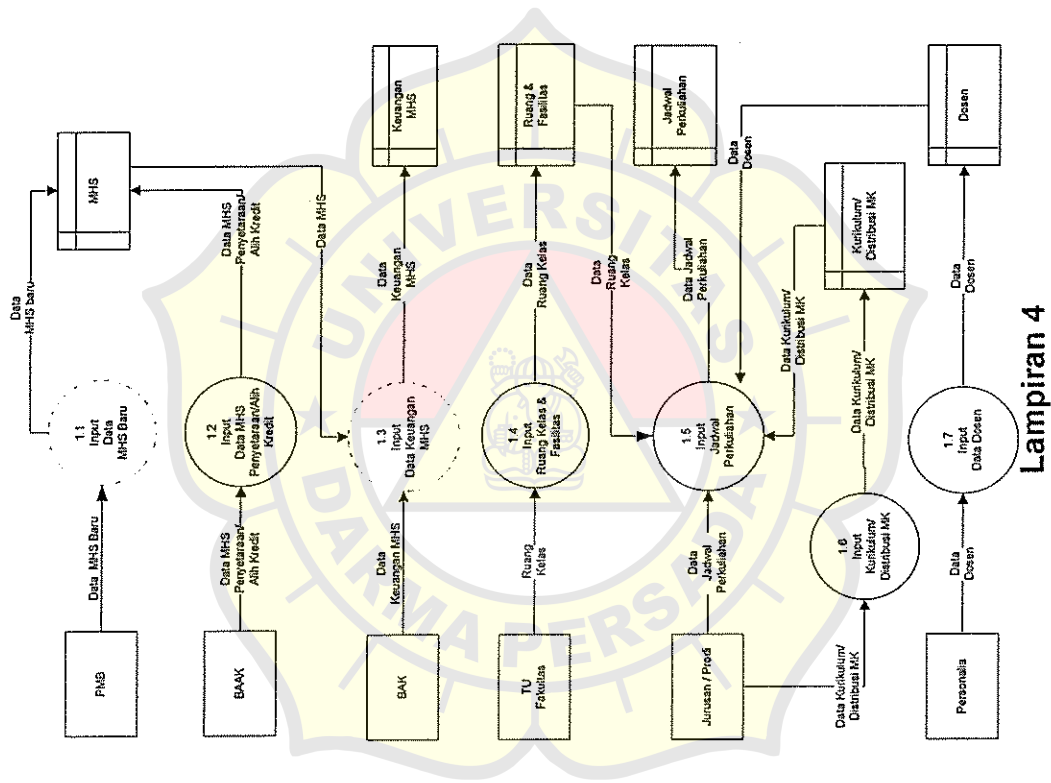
Lampiran 4

PMB

BAAK

BAK

TU Fakultas

Jurusan / Prodi

Personalia

Data MHS Baru

Data MHS Penyetaraan/ Alih Kredit

Data Keuangan MHS

Ruang Kelas

Data Jadwal Perkuliahan

Data Kurikulum/ Distribusi MK

Data Dosen

1.1 Input Data MHS Baru

1.2 Input Data MHS Penyetaraan/Alih Kredit

1.3 Input Data Keuangan MHS

1.4 Input Ruang Kelas & Fasilitas

1.5 Input Jadwal Perkuliahan

1.6 Input Kurikulum/ Distribusi MK

1.7 Input Data Dosen

Data MHS baru

Data MHS Penyetaraan/ Alih Kredit

Data MHS

Data Keuangan MHS

Data Ruang Kelas

Data Ruang Kelas

Data Jadwal Perkuliahan

Data Kurikulum/ Distribusi MK

Data Kurikulum/ Distribusi MK

Data Dosen

Data Dosen

MHS

Keuangan MHS

Ruang & Fasilitas

Jadwal Perkuliahan

Kurikulum/ Distribusi MK

Dosen